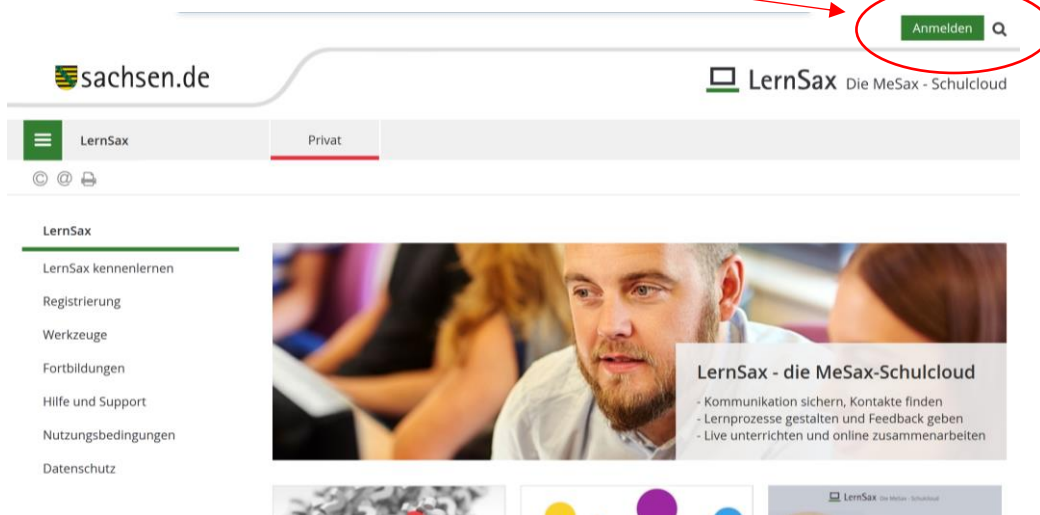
Anmelden

sachsen.de

LernSax Die MeSax - Schulcloud

LernSax

Privat

LernSax

LernSax kennenlernen

Registrierung

Werkzeuge

Fortbildungen

Hilfe und Support

Nutzungsbedingungen

Datenschutz

LernSax - die MeSax-Schulcloud

- Kommunikation sichern, Kontakte finden
- Lernprozesse gestalten und Feedback geben
- Live unterrichten und online zusammenarbeiten

LernSax Die MeSax - Schulcloud